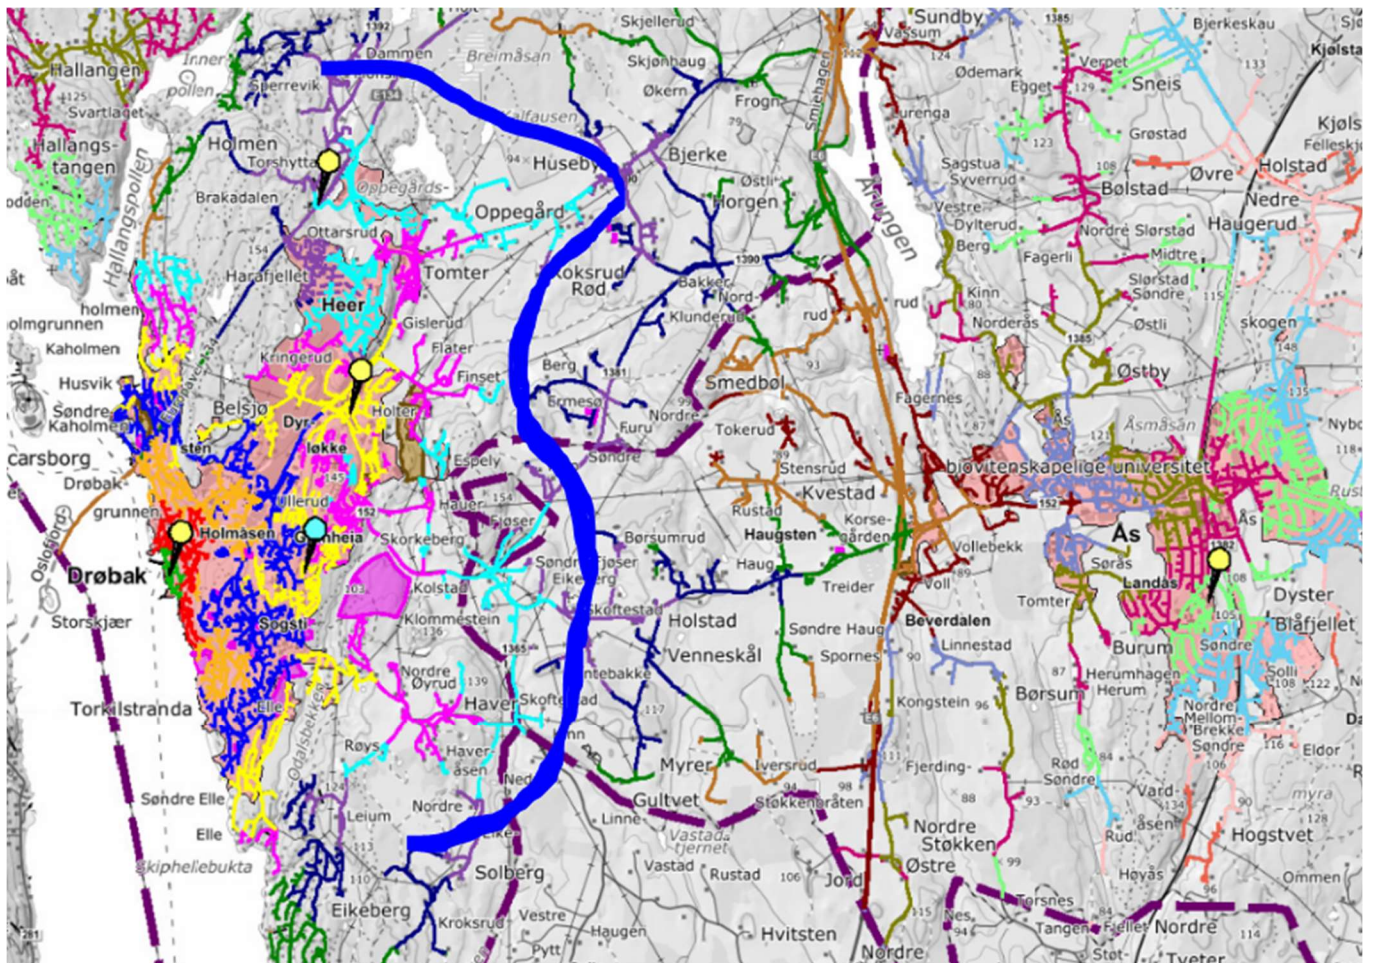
Hallangen
Svartlaget
Hallangstangen
Inner pollen
Sperrevik
Dammen
Breimåsan
Skjellerud
Skjønhaug
Økern
Frogn
Smiehagen
Sundby
Vassum
Ødemark
Egget
Verpet
Sneis
Bjerkeskau
Kjølsta
Kjøls
Holmen
Torshytta
Brakadalen
Oppegårdsvann
Huseby
Kalfausen
Bjerke
Østli
Horgen
Årungen
Furenga
Sagstua
Syverud
Vestre Dylterud
Berg
Grøstad
Bølstad
Øvre Holstad
Nedre Haugerud
Nordre Slorstad
Midtre
Slorstad Søndre
Fagerli
Hallangspollen
Ottarsrud
Oppegård
Harafjellet
Tomter
Heer
Koksrud
Rød
Bakker
Nord-
Klunderud
rud
Kinn
Norderås
Østli
skogen
holmen
olmgrunnen
Kaholmen
Husvik
Søndre Kaholmen
Belsjø
Kringerud
Gislerud
Flater
Finset
Berg
Ernesed
Smedbøl
Østby
Fagernes
Ås
Åsmåsan
Dyr
løkke
Holter
Nordre
Furu
Tokerud
Stensrud
biovitenskapelige universitet
Carsborg
Drøbak
grunnen
Espely
Søndre
Kvestad
Ullerud
Hauer
Fjøser
Rustad
Korse-gården
Holmåsen
Grønnheia
Skorkeberg
Børsumrud
Haugsten
Vollebekk
Ås
Søras
Landås
Oslofjord
Drøbak
Kolstad
Søndre Eikeberg
Fjøser
Haug
Treider
Voll
Tomter
Dyster
Storskjær
Søgsti
Klommestein
Skoftestad
Holstad
Beverdalen
Blåfjellet
Burum
Søndre
Venneskål
Søndre Haug
Spornes
Linnestad
Nordre Øyrud
Herumhagen
Herum
Børsum
Torkilstranda
Elle
Haver
Skoftestad
ntebakke
Kongstein
Nordre Mellom-Brekke Søndre
Solli
Røys
Haveråsen
Odalsbekken
Eldor
Myrer
Iversrud
Fjerding-
Rød Søndre
Vard-åsen
myra
Ned
Nordre
Gultvet
Støkkenbråten
Søndre Elle
Elle
Leium
Linne
Vastad tjernet
Nordre Stokken
Rud
Hogstvet
Skiphelliebukta
Solberg
Vastad
Rustad
Jord
Østre
Høyas
Ommen
Eikeberg
Kroksrud
Vestre
Haugen
Hvitsten
Nes
Torsnes
Tangen
Fjellet
Nordre
Nordre
Pytt
Stor
Tveter
Nybo
Rust
Da
Skjellerud
Sørenes
odden
åt
Heimåsen
E6
E134
152
154
1300
1381
1385
1392
1365
1382
94
79
125
124
123
129
108
133
115
148
135
118
121
80
88
99
93
87
84
105
106
110
113
116
117
114
122
128
134
136
139
145
96
98
89
90
103
281